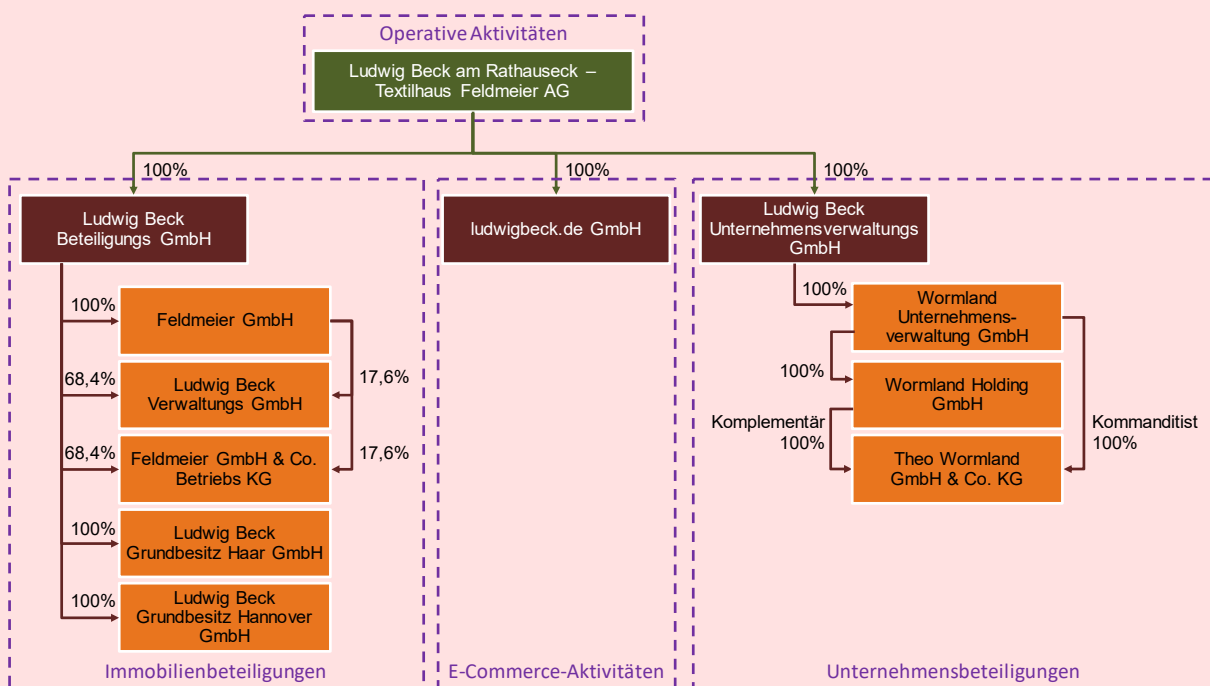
Operative Aktivitäten

Ludwig Beck am Rathauseck – Textilhaus Feldmeier AG

100%

100%

100%

Ludwig Beck Beteiligungs GmbH

100%

Feldmeier GmbH

68,4%

Ludwig Beck Verwaltungs GmbH

17,6%

68,4%

Feldmeier GmbH & Co. Betriebs KG

17,6%

100%

Ludwig Beck Grundbesitz Haar GmbH

100%

Ludwig Beck Grundbesitz Hannover GmbH

Immobilienbeteiligungen

ludwigbeck.de GmbH

E-Commerce-Aktivitäten

Ludwig Beck Unternehmensverwaltungs GmbH

100%

Wormland Unternehmensverwaltung GmbH

100%

Wormland Holding GmbH

Komplementär 100%

Kommanditist 100%

Theo Wormland GmbH & Co. KG

Unternehmensbeteiligungen